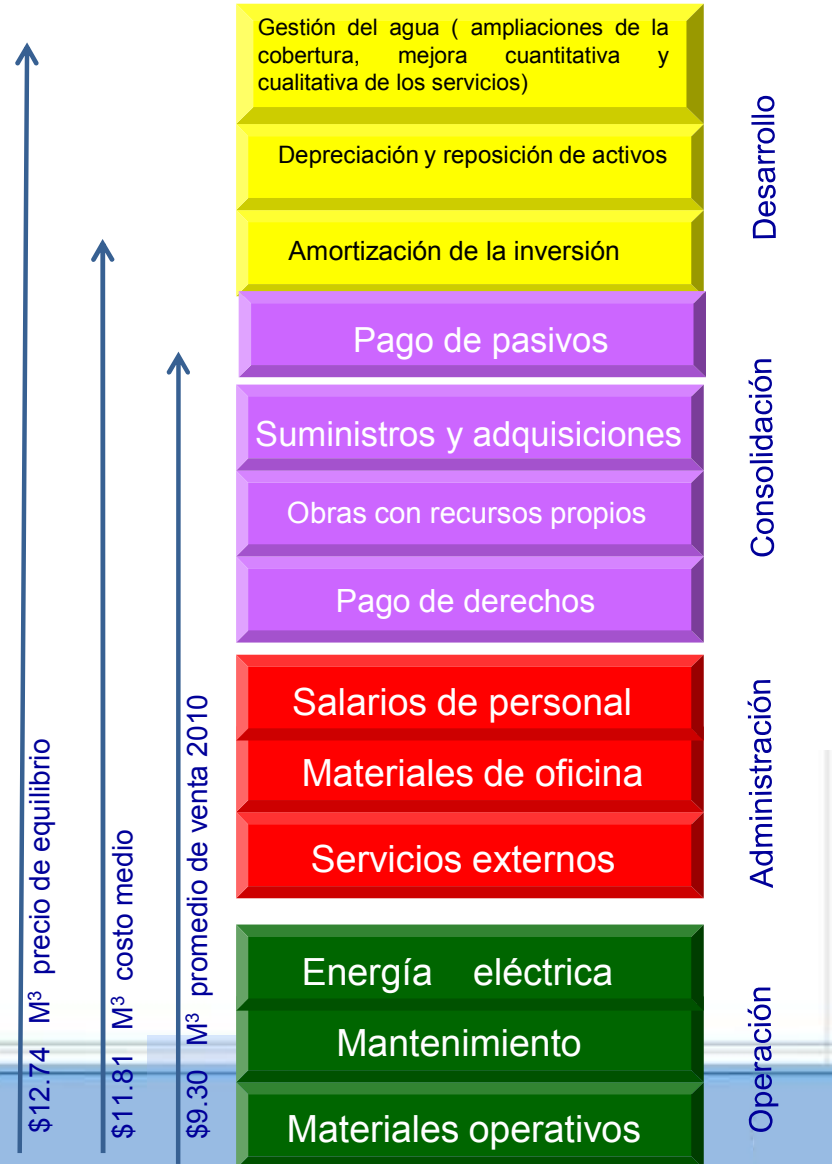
Gestión del agua ( ampliaciones de la cobertura, mejora cuantitativa y cualitativa de los servicios)

Depreciación y reposición de activos

Amortización de la inversión

Desarrollo

Pago de pasivos

Suministros y adquisiciones

Obras con recursos propios

Pago de derechos

Consolidación

Salarios de personal

Materiales de oficina

Servicios externos

Administración

Energía eléctrica

Mantenimiento

Materiales operativos

Operación

$12.74 M$^3$ precio de equilibrio

$11.81 M$^3$ costo medio

$9.30 M$^3$ promedio de venta 2010